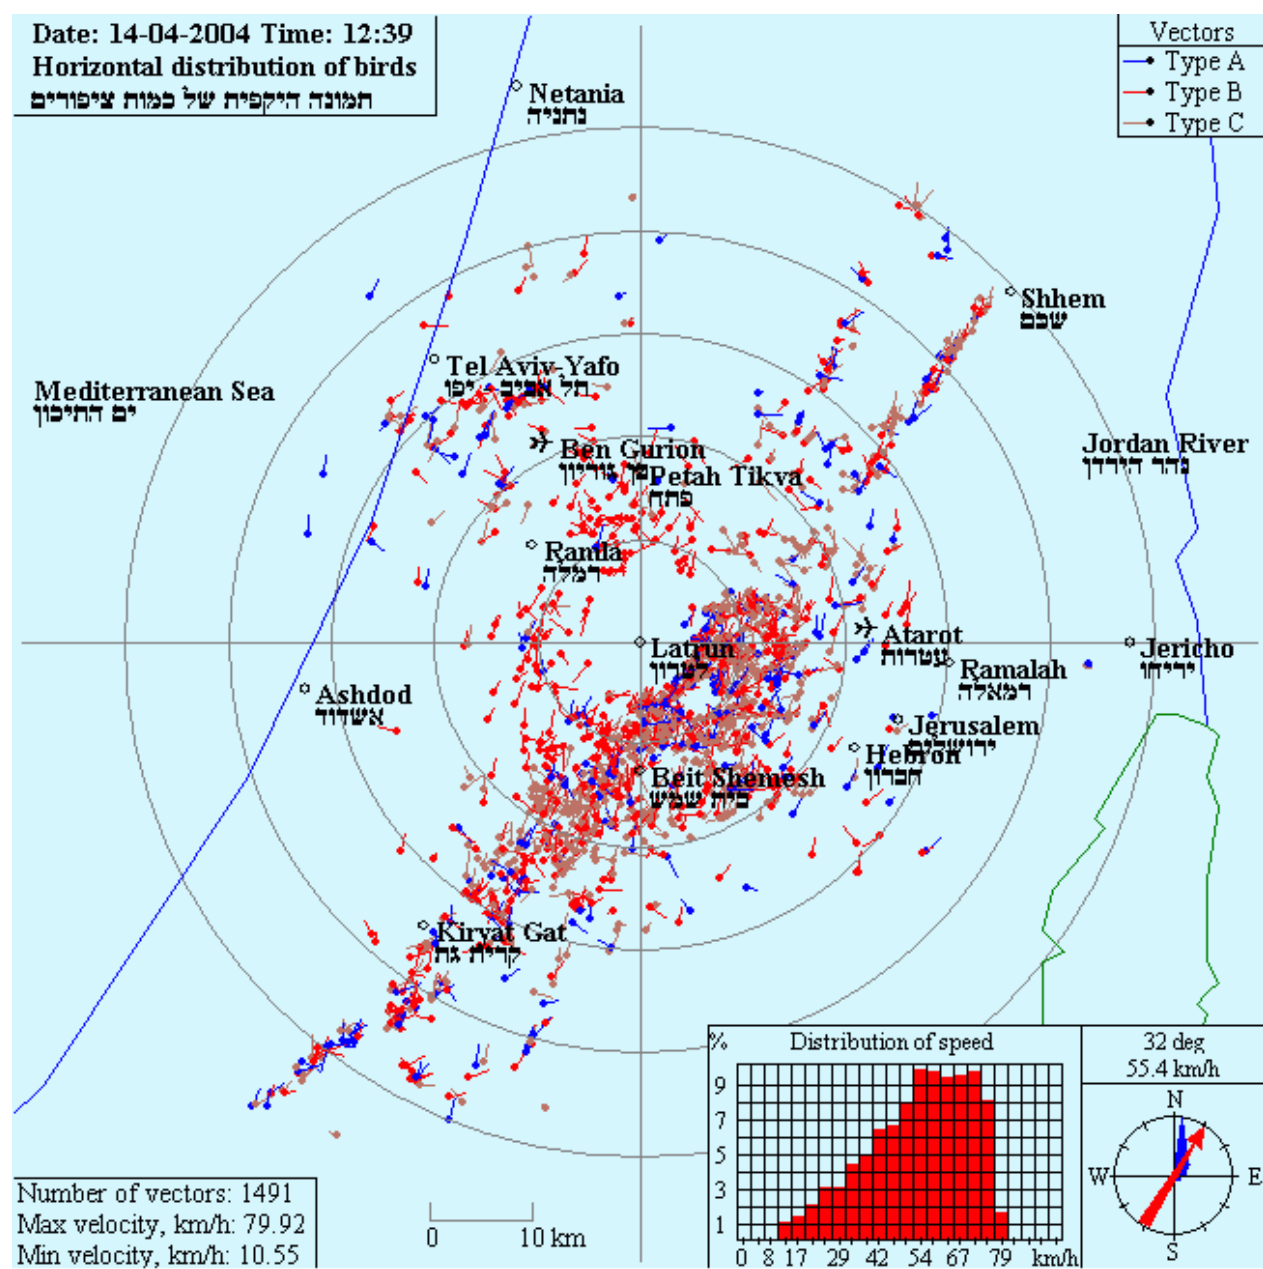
Date: 14-04-2004 Time: 12:39
Horizontal distribution of birds
תמונה היקפית של כמות ציפורים

Vectors
Type A
Type B
Type C

Netania
נתניה

Shhem
שכם

Tel Aviv-Yafo
תל אביב יפו

Mediterranean Sea
ים התיכון

Ben Gurion
בן גוריון

Petah Tikva
פתח

Jordan River
נהר הירדן

Ramla
רמלה

Atarot
עטרות

Latrun
לטרון

Ramalah
רמאלה

Jericho
יריחו

Ashdod
אשדוד

Jerusalem
ירושלים

Hebron
חברון

Beit Shemesh
בית שמש

Kiryat Gat
קריית גת

Number of vectors: 1491
Max velocity, km/h: 79.92
Min velocity, km/h: 10.55

0 10 km

%
Distribution of speed
9
7
5
3
1
0 8 17 29 42 54 67 79 km/h

32 deg
55.4 km/h

N
W
E
S